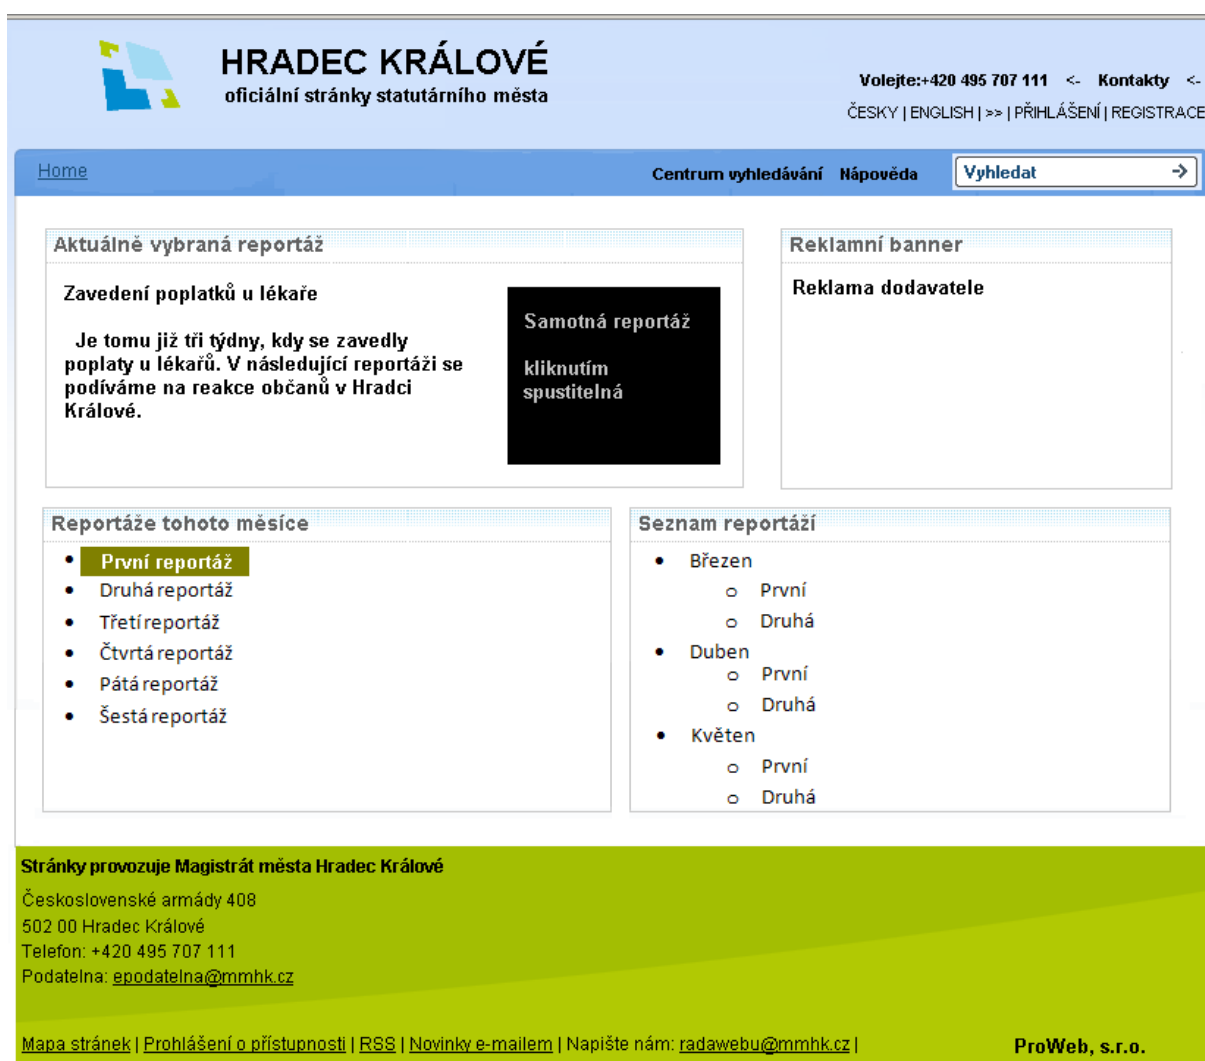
HRADEC KRÁLOVÉ
oficiální stránky statutárního města

Volejte:+420 495 707 111 <- Kontakty <-
ČESKY | ENGLISH | >> | PŘIHLÁŠENÍ | REGISTRACE

Home

Centrum vyhledávání Nápověda

Vyhledat

Aktuálně vybraná reportáž

Zavedení poplatků u lékaře

Je tomu již tři týdny, kdy se zavedly poplaty u lékařů. V následující reportáži se podíváme na reakce občanů v Hradci Králové.

Samotná reportáž

kliknutím spustitelná

Reklamní banner

Reklama dodavatele

Reportáže tohoto měsíce

- První reportáž
- Druhá reportáž
- Třetí reportáž
- Čtvrtá reportáž
- Pátá reportáž
- Šestá reportáž

Seznam reportáží

- Březen
  - První
  - Druhá
- Duben
  - První
  - Druhá
- Květen
  - První
  - Druhá

Stránky provozuje Magistrát města Hradec Králové

Československé armády 408
502 00 Hradec Králové
Telefon: +420 495 707 111
Podatelna: epodatelna@mmhk.cz

Mapa stránek | Prohlášení o přístupnosti | RSS | Novinky e-mailem | Napište nám: radawebu@mmhk.cz |

ProWeb, s.r.o.